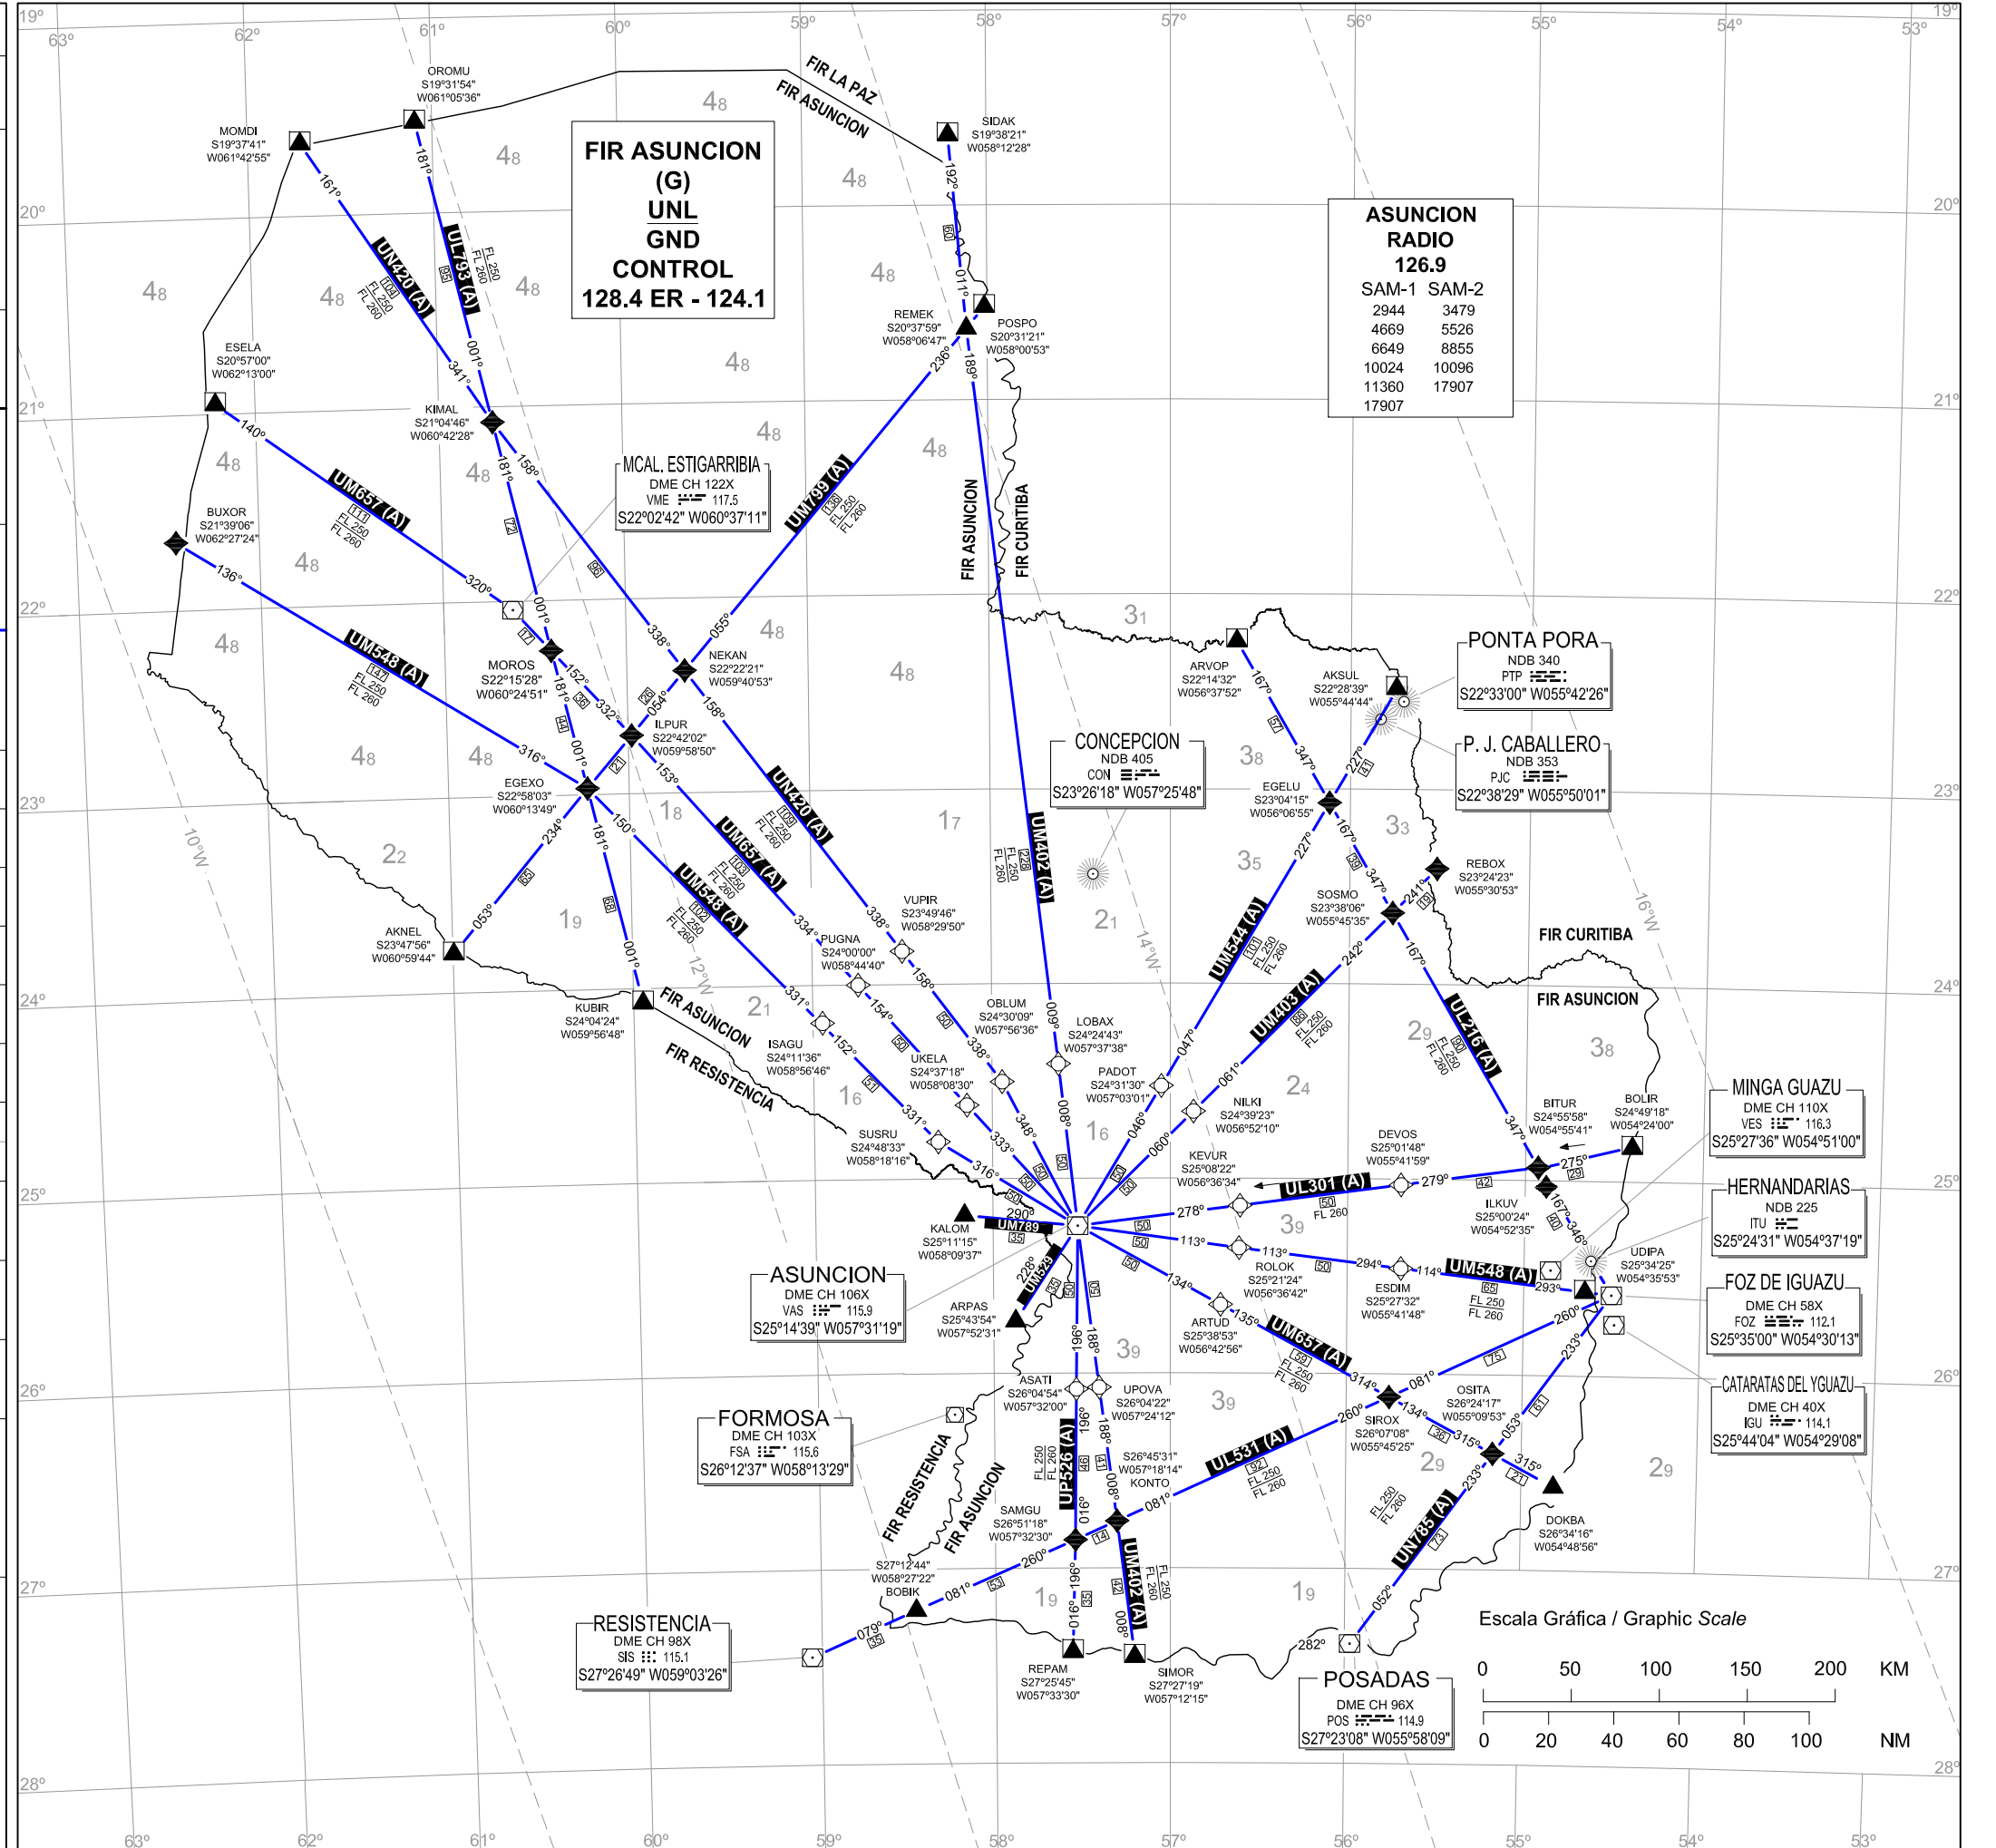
19° 63° 62° 61° 60° 59° 58° 57° 56° 55° 54° 53° 19°

FIR ASUNCION
(G)
UNL
GND
CONTROL
128.4 ER - 124.1

FIR LA PAZ
FIR ASUNCION

ASUNCION
RADIO
126.9
SAM-1 SAM-2
2944 3479
4669 5526
6649 8855
10024 10096
11360 17907
17907

OROMU S19°31'54" W061°05'36"
MOMDI S19°37'41" W061°42'55"
SIDAK S19°38'21" W058°12'28"
REMEK S20°37'59" W058°06'47"
POSPO S20°31'21" W058°00'53"
ESELA S20°57'00" W062°13'00"
KIMAL S21°04'46" W060°42'28"
BUXOR S21°39'06" W062°27'24"

MCAL. ESTIGARRIBIA
DME CH 122X
VME 117.5
S22°02'42" W060°37'11"

UN420 (A) UL793 (A) UM657 (A) UM799 (A) UM548 (A)
FL 250 FL 260

MOROS S22°15'28" W060°24'51"
NEKAN S22°22'21" W059°40'53"
ILPUR S22°42'02" W059°58'50"
EGEXO S22°58'03" W060°13'49"
AKNEL S23°47'56" W060°59'44"
KUBIR S24°04'24" W059°56'48"
VUPIR S23°49'46" W058°29'50"
PUGNA S24°00'00" W058°44'40"
ISAGU S24°11'36" W058°56'46"
UKELA S24°37'18" W058°08'30"
SUSRU S24°48'33" W058°18'16"
OBLUM S24°30'09" W057°56'36"
LOBAX S24°24'43" W057°37'38"
PADOT S24°31'30" W057°03'01"
NILKI S24°39'23" W056°52'10"
KEVUR S25°08'22" W056°36'34"
ARVOP S22°14'32" W056°37'52"
AKSUL S22°28'39" W055°44'44"
EGELU S23°04'15" W056°06'55"
SOSMO S23°38'06" W055°45'35"
REBOX S23°24'23" W055°30'53"
BITUR S24°55'58" W054°55'41"
BOLIR S24°49'18" W054°24'00"
DEVOS S25°01'48" W055°41'59"
ILKUV S25°00'24" W054°52'35"
UDIPA S25°34'25" W054°35'53"
ESDIM S25°27'32" W055°41'48"
ROLOK S25°21'24" W056°36'42"
ARTUD S25°38'53" W056°42'56"
KALOM S25°11'15" W058°09'37"
ARPAS S25°43'54" W057°52'31"
ASATI S26°04'54" W057°32'00"
UPOVA S26°04'22" W057°24'12"
OSITA S26°24'17" W055°09'53"
SIROX S26°07'08" W055°45'25"
KONTO S26°45'31" W057°18'14"
SAMGU S26°51'18" W057°32'30"
BOBIK S27°12'44" W058°27'22"
REPAM S27°25'45" W057°33'30"
SIMOR S27°27'19" W057°12'15"
DOKBA S26°34'16" W054°48'56"

CONCEPCION
NDB 405
CON
S23°26'18" W057°25'48"

PONTA PORA
NDB 340
PTP
S22°33'00" W055°42'26"

P. J. CABALLERO
NDB 353
PJC
S22°38'29" W055°50'01"

MINGA GUAZU
DME CH 110X
VES 116.3
S25°27'36" W054°51'00"

HERNANDARIAS
NDB 225
ITU
S25°24'31" W054°37'19"

FOZ DE IGUAZU
DME CH 58X
FOZ 112.1
S25°35'00" W054°30'13"

CATARATAS DEL YGUAZU
DME CH 40X
IGU 114.1
S25°44'04" W054°29'08"

ASUNCION
DME CH 106X
VAS 115.9
S25°14'39" W057°31'19"

FORMOSA
DME CH 103X
FSA 115.6
S26°12'37" W058°13'29"

RESISTENCIA
DME CH 98X
SIS 115.1
S27°26'49" W059°03'26"

POSADAS
DME CH 96X
POS 114.9
S27°23'08" W055°58'09"

FIR ASUNCION FIR CURITIBA FIR RESISTENCIA
UM402 (A) UM544 (A) UM403 (A) UL216 (A) UL301 (A) UM548 (A) UM657 (A) UL531 (A) UP526 (A) UN785 (A) UM789 UM529

10°W 12°W 14°W 16°W

Escala Gráfica / Graphic Scale
0 50 100 150 200 KM
0 20 40 60 80 100 NM

20° 21° 22° 23° 24° 25° 26° 27° 28°
63° 62° 61° 60° 59° 58° 57° 56° 55° 54° 53°